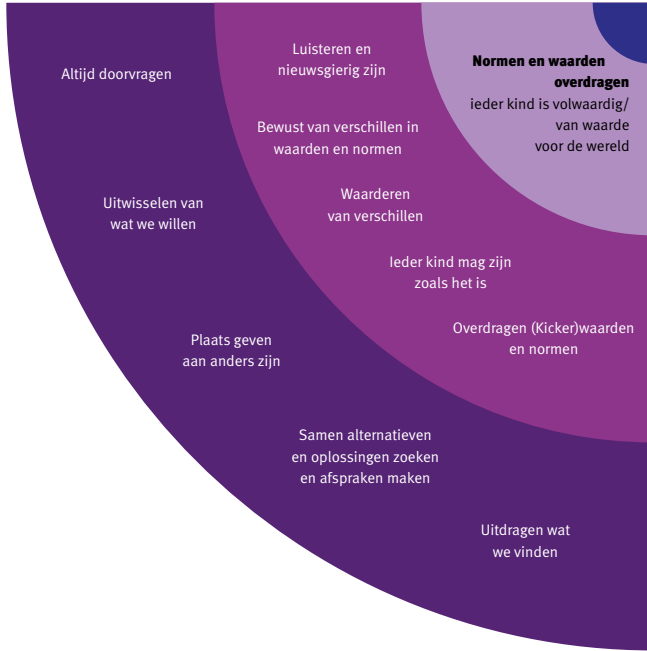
Normen en waarden overdragen
Ieder kind is volwaardig/ van waarde voor de wereld

Luisteren en nieuwsgierig zijn

Bewust van verschillen in waarden en normen

Waarderen van verschillen

Ieder kind mag zijn zoals het is

Overdragen (Kicker)waarden en normen

Altijd doorvragen

Uitwisselen van wat we willen

Plaats geven aan anders zijn

Samen alternatieven en oplossingen zoeken en afspraken maken

Uitdragen wat we vinden